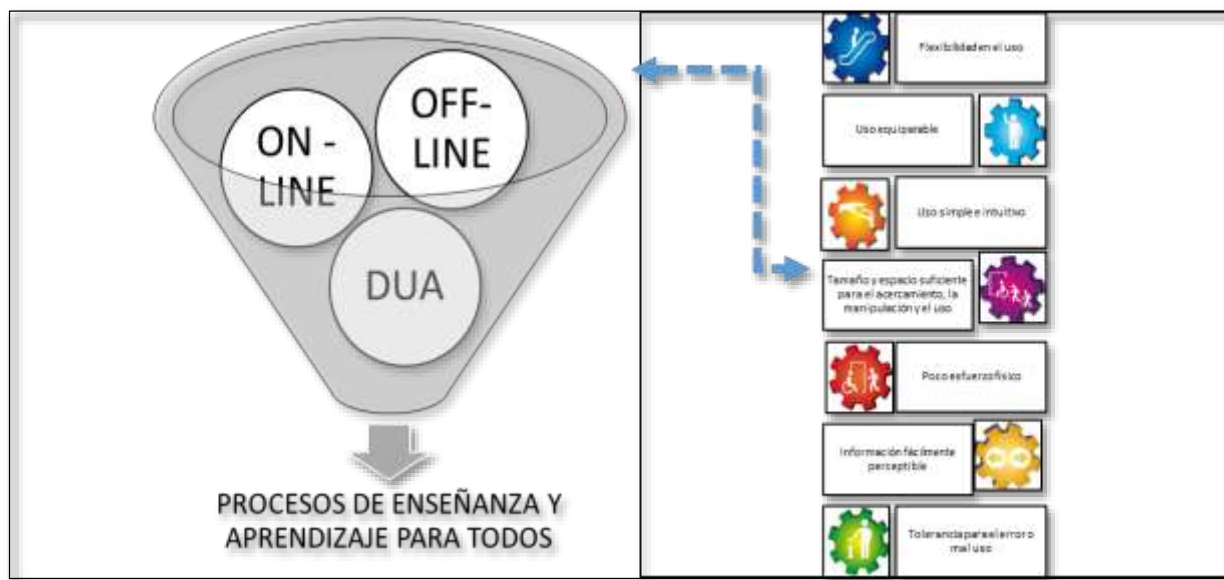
ON - LINE

OFF- LINE

DUA

PROCESOS DE ENSEÑANZA Y APRENDIZAJE PARA TODOS

Flexibilidad en el uso

Uso equiparable

Uso simple e intuitivo

Tamaño y espacio suficiente para el acercamiento, la manipulación y el uso

Poco esfuerzo físico

Información fácilmente perceptible

Tolerancia para el error o mal uso